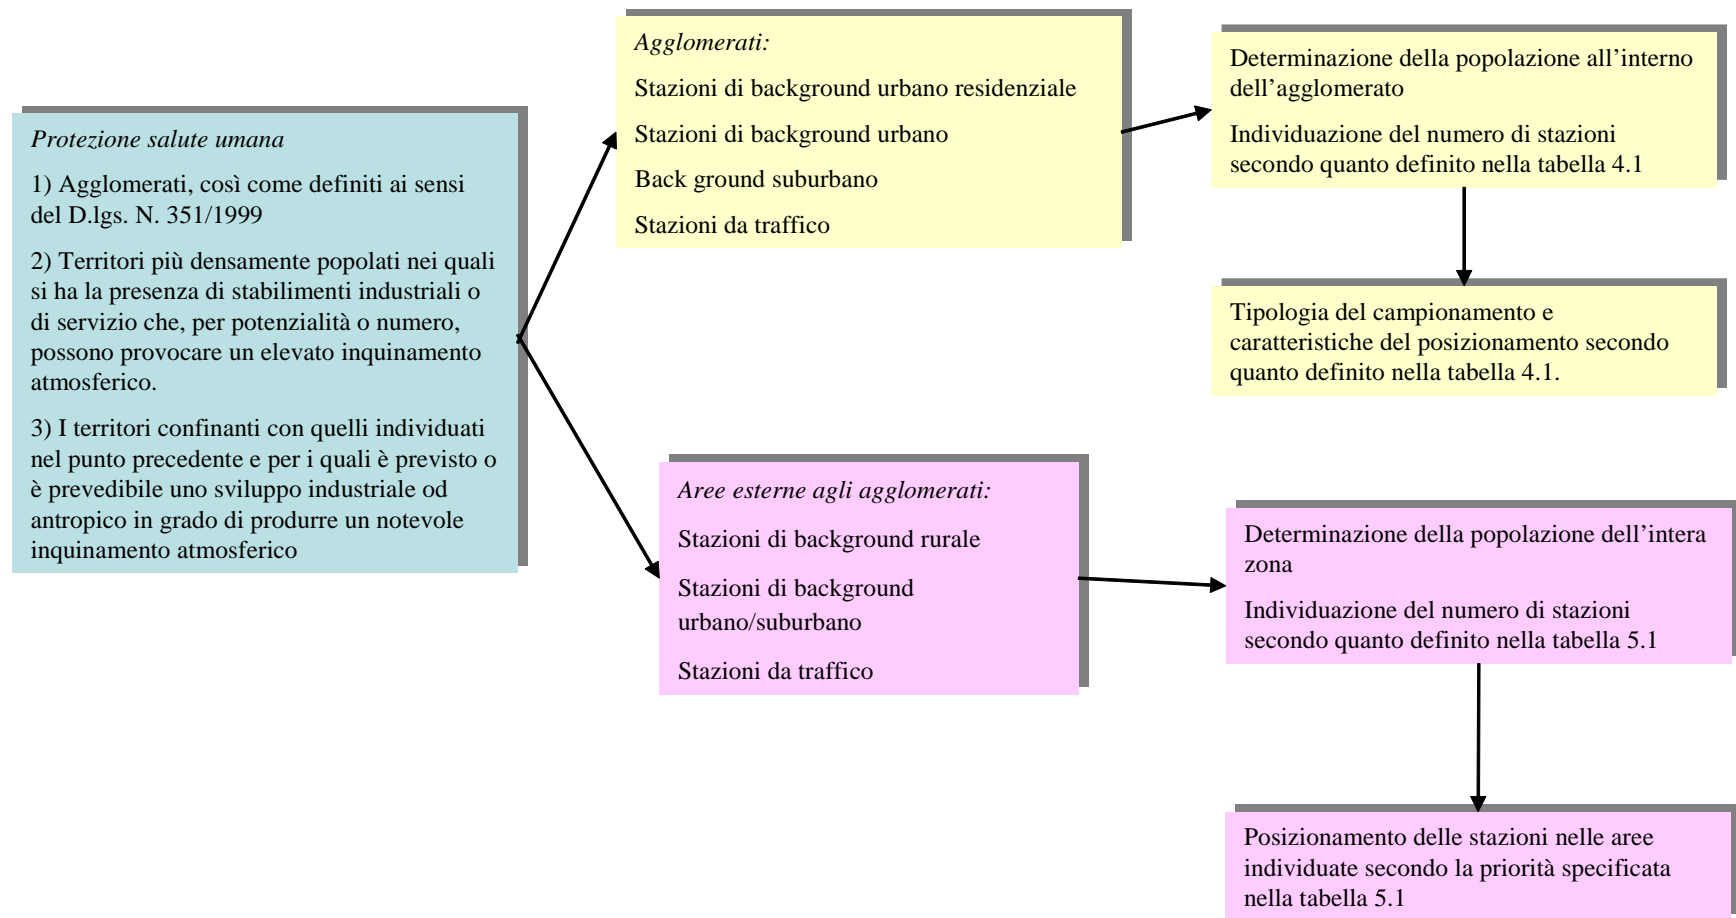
*Protezione salute umana*

1) Agglomerati, così come definiti ai sensi del D.lgs. N. 351/1999

2) Territori più densamente popolati nei quali si ha la presenza di stabilimenti industriali o di servizio che, per potenzialità o numero, possono provocare un elevato inquinamento atmosferico.

3) I territori confinanti con quelli individuati nel punto precedente e per i quali è previsto o è prevedibile uno sviluppo industriale od antropico in grado di produrre un notevole inquinamento atmosferico

*Agglomerati:*

Stazioni di background urbano residenziale

Stazioni di background urbano

Back ground suburbano

Stazioni da traffico

Determinazione della popolazione all'interno dell'agglomerato

Individuazione del numero di stazioni secondo quanto definito nella tabella 4.1

Tipologia del campionamento e caratteristiche del posizionamento secondo quanto definito nella tabella 4.1.

*Aree esterne agli agglomerati:*

Stazioni di background rurale

Stazioni di background urbano/suburbano

Stazioni da traffico

Determinazione della popolazione dell'intera zona

Individuazione del numero di stazioni secondo quanto definito nella tabella 5.1

Posizionamento delle stazioni nelle aree individuate secondo la priorità specificata nella tabella 5.1